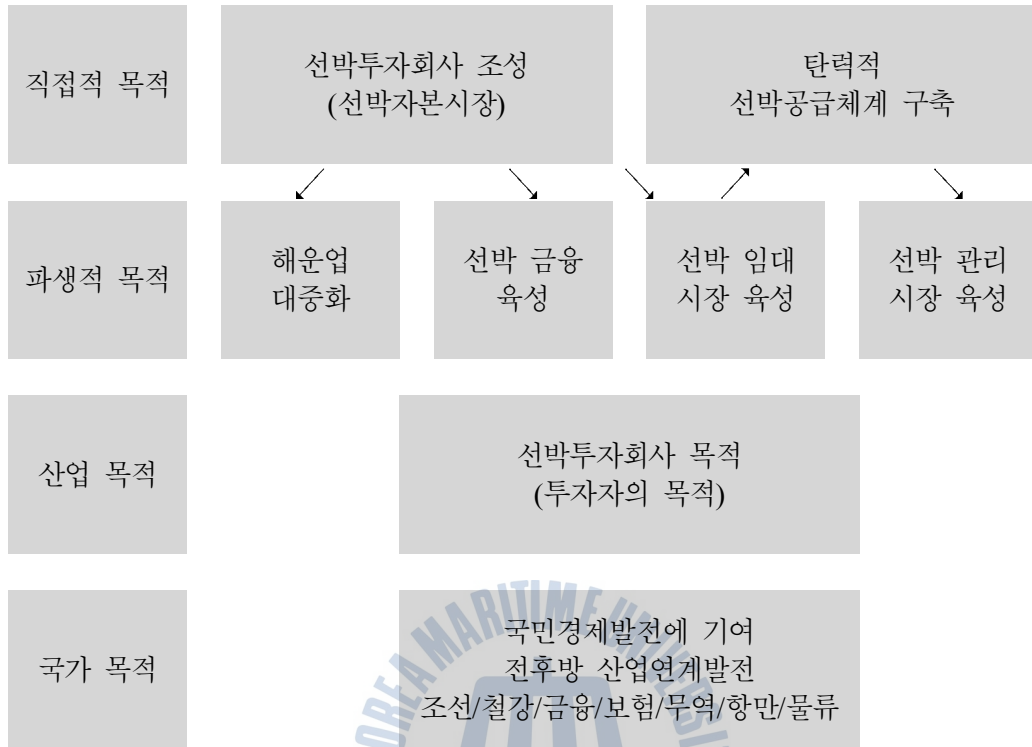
직접적 목적

선박투자회사 조성
(선박자본시장)

탄력적
선박공급체계 구축

파생적 목적

해운업
대중화

선박 금융
육성

선박 임대
시장 육성

선박 관리
시장 육성

산업 목적

선박투자회사 목적
(투자자의 목적)

국가 목적

국민경제발전에 기여
전후방 산업연계발전
조선/철강/금융/보험/무역/항만/물류

MARITIME